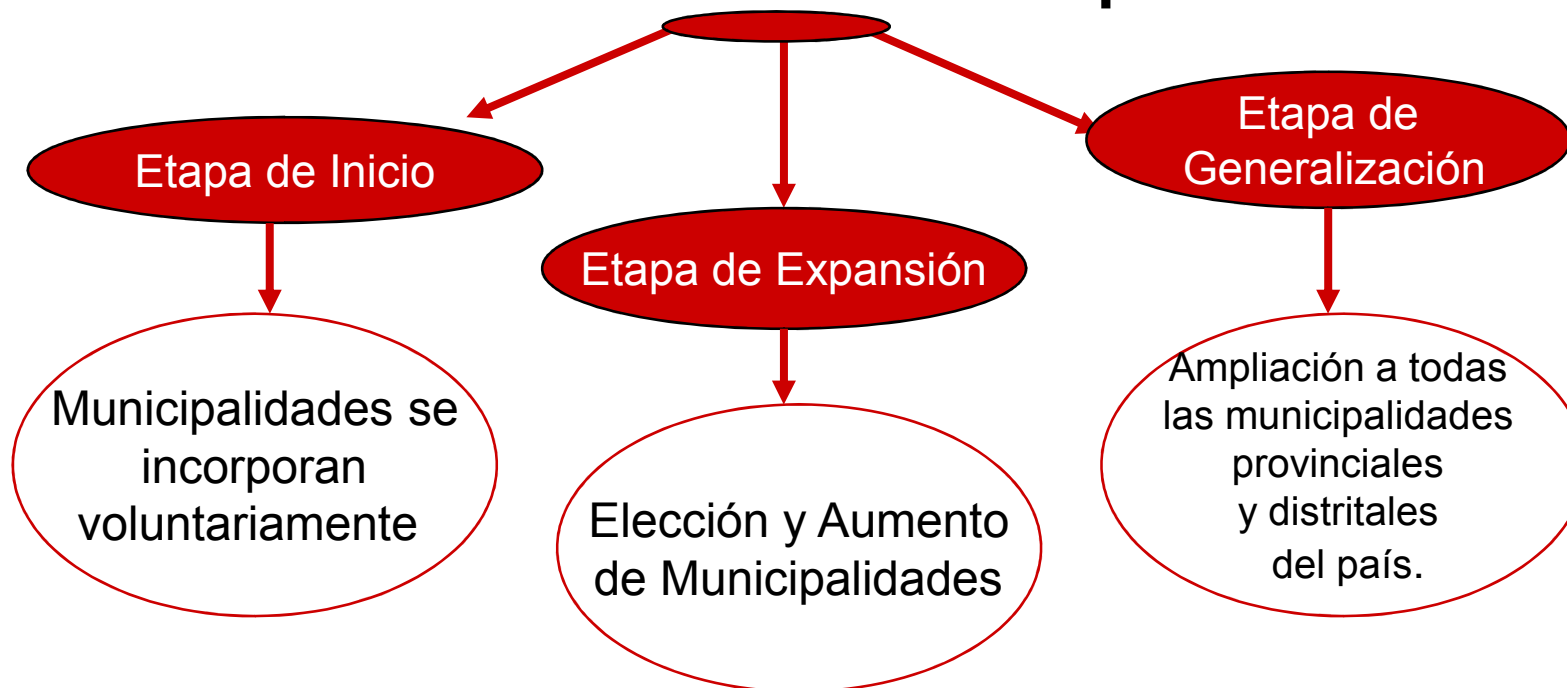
Etapa de Inicio

Municipalidades se incorporan voluntariamente

Etapa de Expansión

Elección y Aumento de Municipalidades

Etapa de Generalización

Ampliación a todas las municipalidades provinciales y distritales del país.